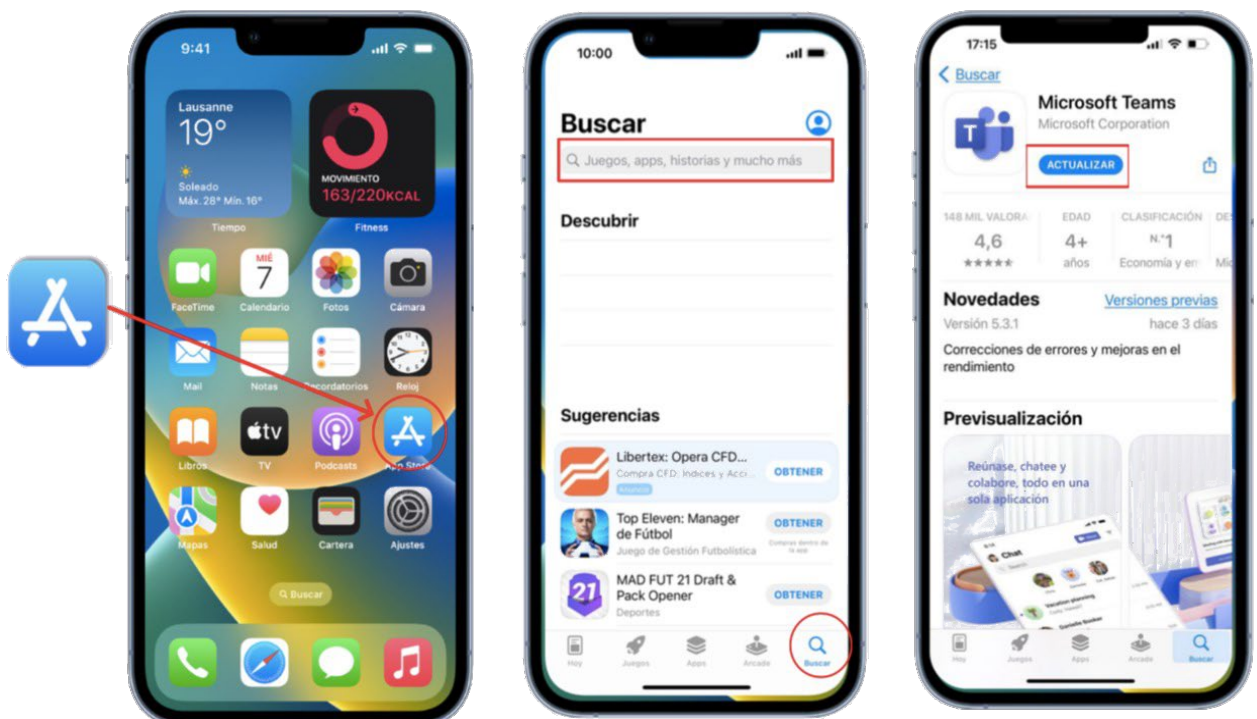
9:41

Lausanne
19°
Soleado
Máx. 28° Mín. 16°
Tiempo

MOVIMIENTO
163/220KCAL
Fitness

FaceTime
MIÉ
7
Calendario
Fotos
Cámara
Mail
Notas
Recordatorios
Reloj
Libros
tv
TV
Podcasts
App Store
Mapas
Salud
Cartera
Ajustes

Buscar

10:00

Buscar
Juegos, apps, historias y mucho más

Descubrir

Sugerencias

Libertex: Opera CFD...
Compra CFD: Índices y Acci...
Anuncio
OBTENER

Top Eleven: Manager de Fútbol
Juego de Gestión Futbolística
OBTENER
Compras dentro de la app

MAD FUT 21 Draft & Pack Opener
Deportes
OBTENER

Hoy
Juegos
Apps
Arcade
Buscar

17:15

Buscar

Microsoft Teams
Microsoft Corporation
ACTUALIZAR

148 MIL VALORA
4,6
★★★★★
EDAD
4+
años
CLASIFICACIÓN
N.º1
Economía y en
DE
Mi

Novedades
Versiones previas
Versión 5.3.1
hace 3 días
Correcciones de errores y mejoras en el rendimiento

Previsualización

Reúnase, chatee y colabore, todo en una sola aplicación

Chat

Hoy
Juegos
Apps
Arcade
Buscar